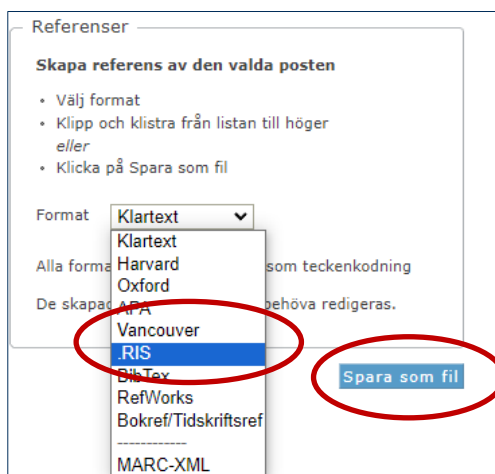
Referenser

Skapa referens av den valda posten

• Välj format
• Klipp och klistra från listan till höger
eller
• Klicka på Spara som fil

Format Klartext

Klartext
Harvard
Oxford
APA
Vancouver
.RIS
BibTex
RefWorks
Bokref/Tidskriftsref
------------
MARC-XML

Alla forma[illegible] som teckenkodning

De skapad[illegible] behöva redigeras.

Spara som fil